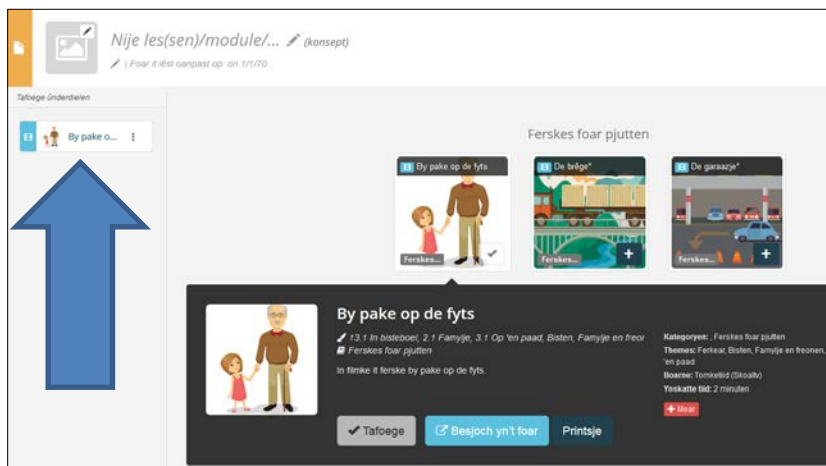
Nije les(sen)/module/... (konsept)

| Foar it lêst oanpast op: on 1/1/70

Tafoege ûnderdielen

By pake o...

Ferskes foar pjutten

By pake op de fyts

Ferskes...

De brêge*

Ferskes...

De garaazje*

Ferskes...

By pake op de fyts

13.1 In bisteboel, 2.1 Famylje, 3.1 Op 'en paad, Bisten, Famylje en freon

Ferskes foar pjutten

In filmke it ferske by pake op de fyts.

Kategoryen: , Ferskes foar pjutten

Themes: Ferkear, Bisten, Famylje en freonen, 'en paad

Boarne: Tomkebiid (Skoalttv)

Yskatte tiid: 2 minuten

Mear

Tafoege

Besjoch yn't foar

Printsje